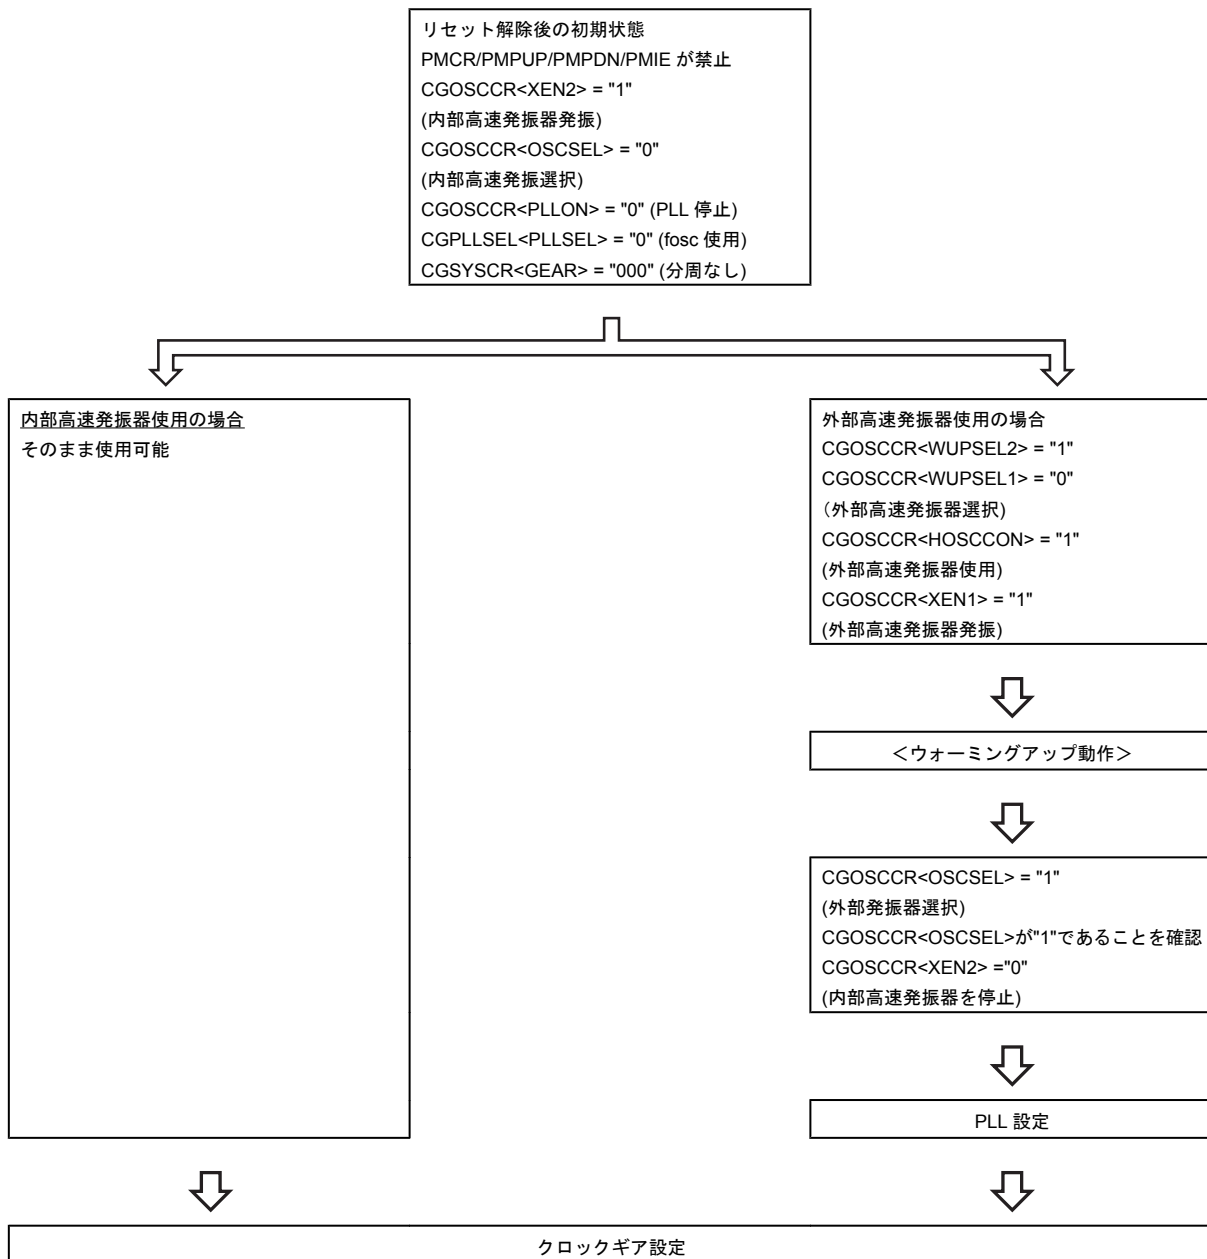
リセット解除後の初期状態
PMCR/PMPUP/PMPDN/PMIE が禁止
CGOSCCR<XEN2> = "1"
(内部高速発振器発振)
CGOSCCR<OSCSEL> = "0"
(内部高速発振選択)
CGOSCCR<PLLON> = "0" (PLL 停止)
CGPLLSEL<PLLSEL> = "0" (fosc 使用)
CGSYSCR<GEAR> = "000" (分周なし)

内部高速発振器使用の場合
そのまま使用可能

外部高速発振器使用の場合
CGOSCCR<WUPSEL2> = "1"
CGOSCCR<WUPSEL1> = "0"
(外部高速発振器選択)
CGOSCCR<HOSCCON> = "1"
(外部高速発振器使用)
CGOSCCR<XEN1> = "1"
(外部高速発振器発振)

<ウォーミングアップ動作>

CGOSCCR<OSCSEL> = "1"
(外部発振器選択)
CGOSCCR<OSCSEL>が"1"であることを確認
CGOSCCR<XEN2> ="0"
(内部高速発振器を停止)

PLL 設定

クロックギア設定